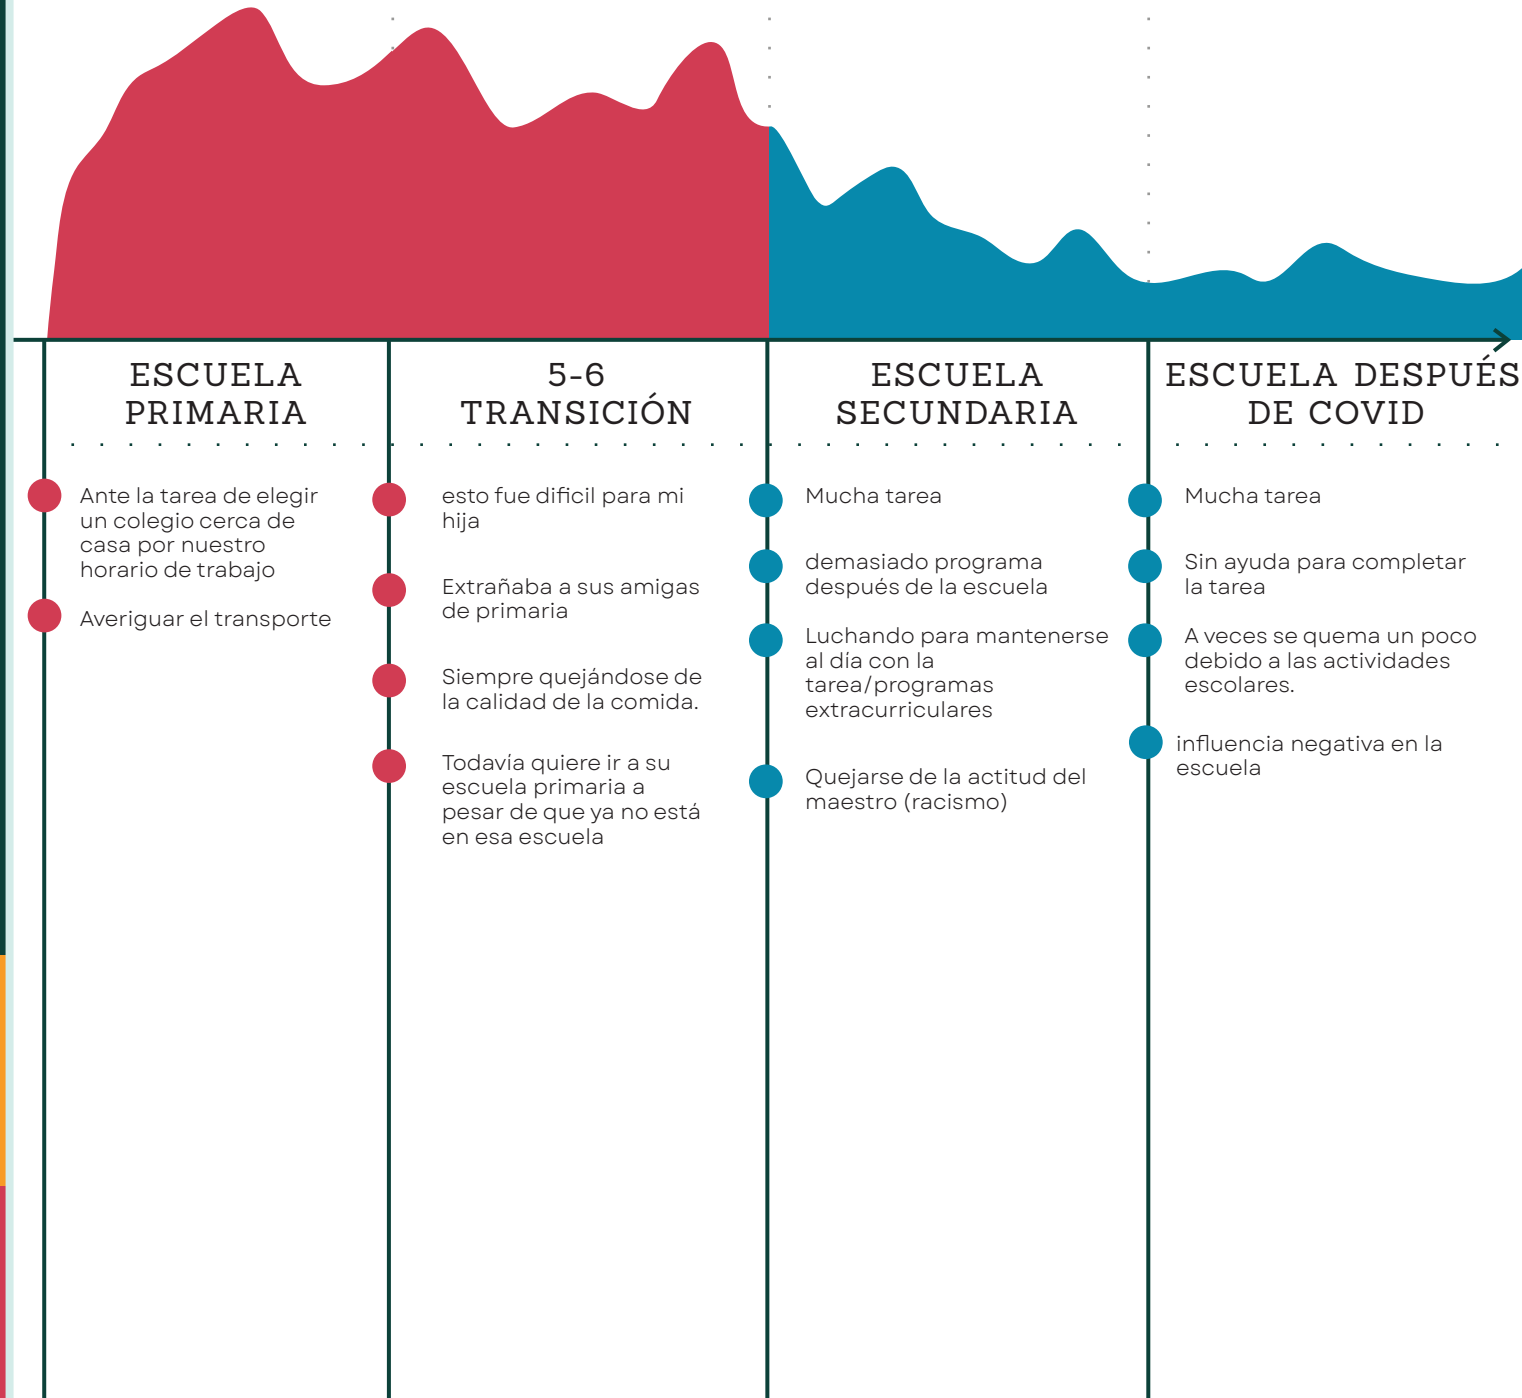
ESCUELA PRIMARIA

Ante la tarea de elegir un colegio cerca de casa por nuestro horario de trabajo

Averiguar el transporte

5-6 TRANSICIÓN

esto fue dificil para mi hija

Extrañaba a sus amigas de primaria

Siempre quejándose de la calidad de la comida.

Todavía quiere ir a su escuela primaria a pesar de que ya no está en esa escuela

ESCUELA SECUNDARIA

Mucha tarea

demasiado programa después de la escuela

Luchando para mantenerse al día con la tarea/programas extracurriculares

Quejarse de la actitud del maestro (racismo)

ESCUELA DESPUÉS DE COVID

Mucha tarea

Sin ayuda para completar la tarea

A veces se quema un poco debido a las actividades escolares.

influencia negativa en la escuela